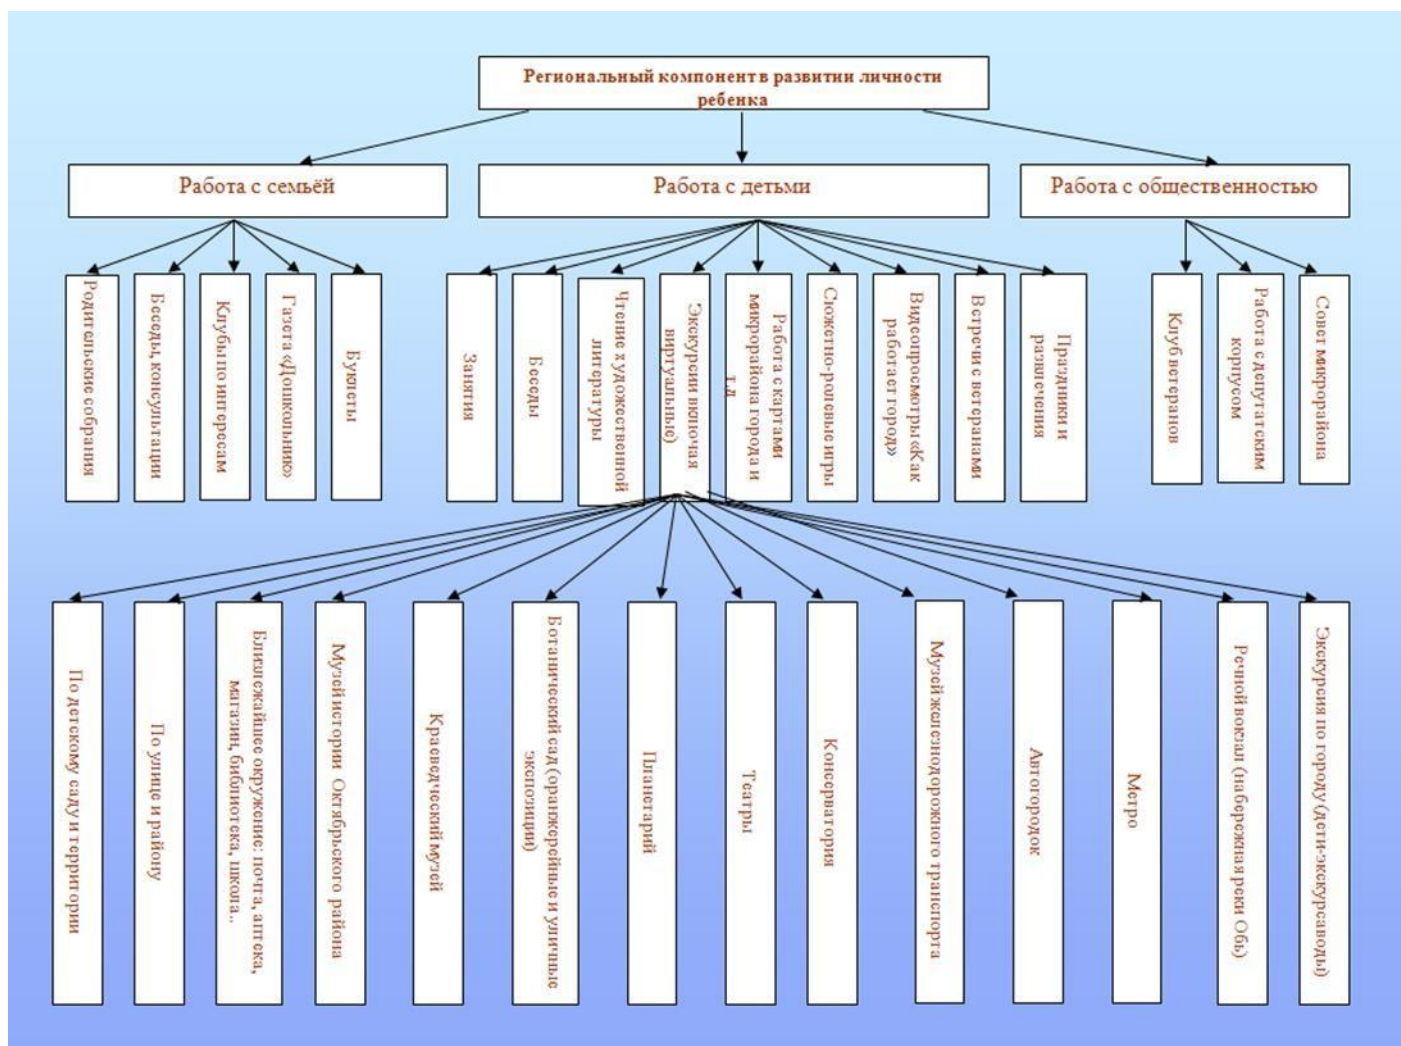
Региональный компонент в развитии личности ребенка

Работа с семьёй

Работа с детьми

Работа с общественностью

Родительские собрания

Беседы, консультации

Клубы по интересам

Газета «Дошкольник»

Буклеты

Занятия

Беседы

Чтение художественной литературы

Экскурсии (включая виртуальные)

Работа с картами микрорайона города и т.д.

Сюжетно-ролевые игры

Видеопросмотры «Как работает город»

Встречи с ветеранами

Праздники и развлечения

Клуб ветеранов

Работа с депутатским корпусом

Совет микрорайона

По детскому саду и территории

По улице и району

Ближайшее окружение: почта, аптека, магазин, библиотека, школа..

Музей истории Октябрьского района

Краеведческий музей

Ботанический сад (оранжерейные и уличные экспозиции)

Планетарий

Театры

Консерватория

Музей железнодорожного транспорта

Автогородок

Метро

Речной вокзал (набережная реки Обь)

Экскурсия по городу (дети-экскурсоводы)